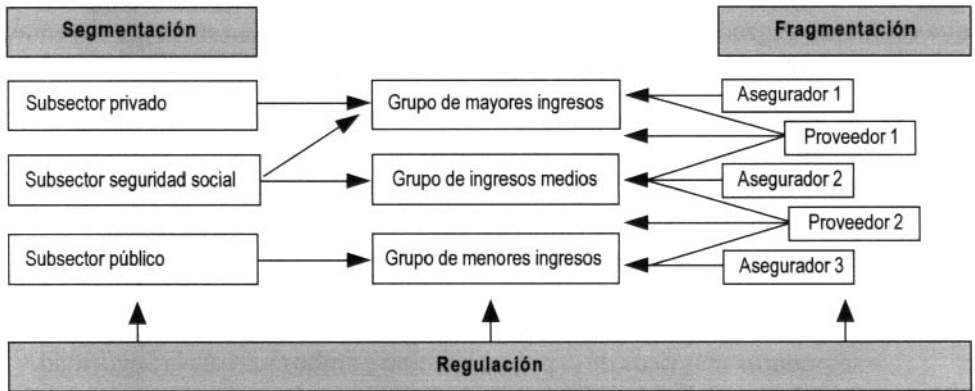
Segmentación

Fragmentación

Subsector privado

Grupo de mayores ingresos

Asegurador 1

Proveedor 1

Subsector seguridad social

Grupo de ingresos medios

Asegurador 2

Proveedor 2

Subsector público

Grupo de menores ingresos

Asegurador 3

Regulación